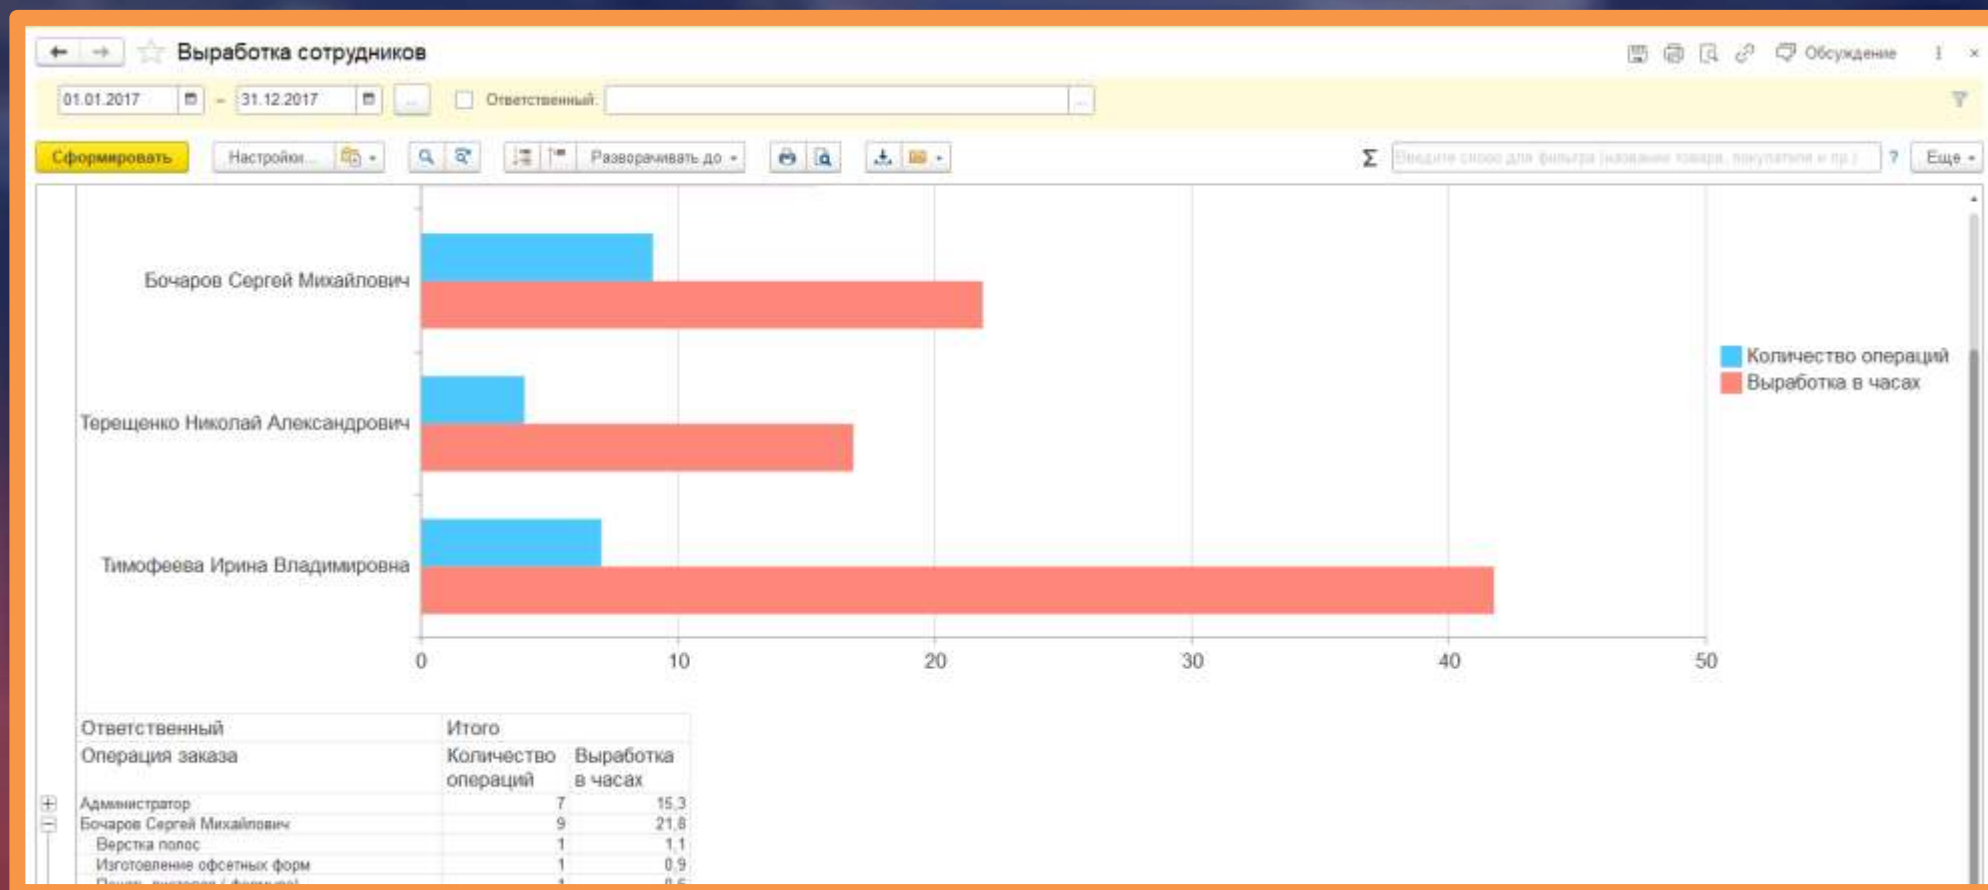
Выработка сотрудников

Обсуждение

01.01.2017 – 31.12.2017 ... Ответственный:

Сформировать Настройки... Разворачивать до Еще

Введите слово для фильтра (название товара, покупателя и пр.) ?

Бочаров Сергей Михайлович

Терещенко Николай Александрович

Тимофеева Ирина Владимировна

0 10 20 30 40 50

Количество операций
Выработка в часах

| Ответственный | Итого | |
|---|---|---|
| Операция заказа | Количество операций | Выработка в часах |
| Администратор | 7 | 15,3 |
| Бочаров Сергей Михайлович | 9 | 21,8 |
| Верстка полос | 1 | 1,1 |
| Изготовление офсетных форм | 1 | 0,9 |
| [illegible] | 1 | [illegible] |